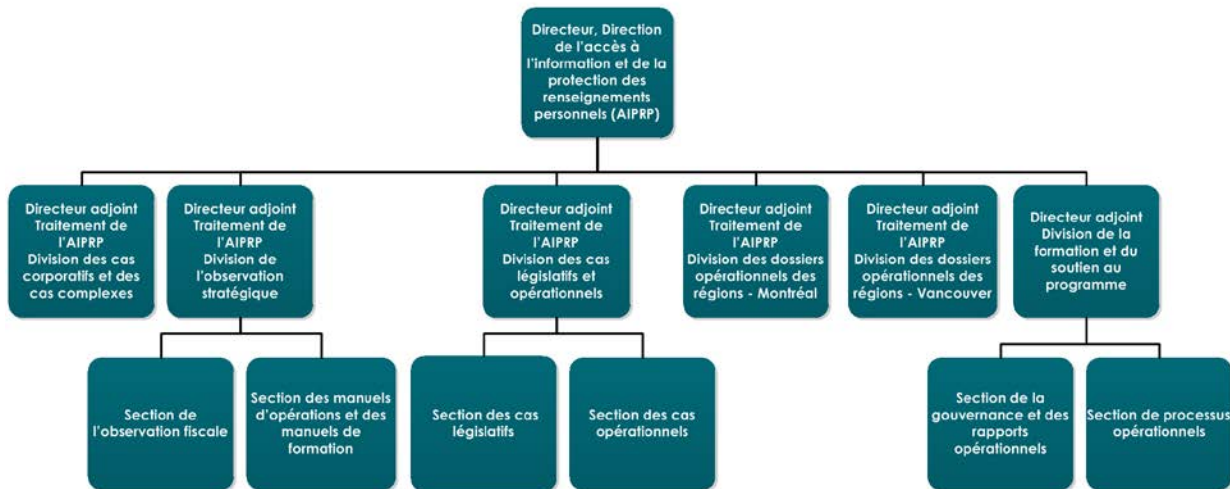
Directeur, Direction de l'accès à l'information et de la protection des renseignements personnels (AIPRP)

Directeur adjoint Traitement de l'AIPRP Division des cas corporatifs et des cas complexes

Directeur adjoint Traitement de l'AIPRP Division de l'observation stratégique

Directeur adjoint Traitement de l'AIPRP Division des cas législatifs et opérationnels

Directeur adjoint Traitement de l'AIPRP Division des dossiers opérationnels des régions - Montréal

Directeur adjoint Traitement de l'AIPRP Division des dossiers opérationnels des régions - Vancouver

Directeur adjoint Division de la formation et du soutien au programme

Section de l'observation fiscale

Section des manuels d'opérations et des manuels de formation

Section des cas législatifs

Section des cas opérationnels

Section de la gouvernance et des rapports opérationnels

Section de processus opérationnels